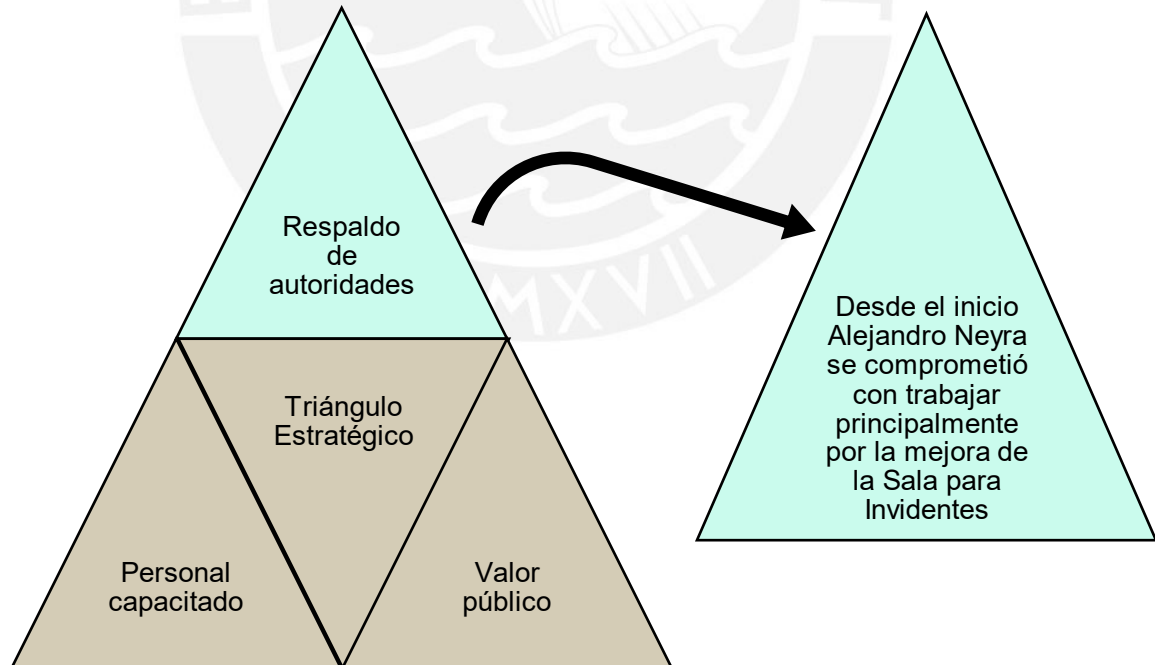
Respaldo de autoridades

Triángulo Estratégico

Personal capacitado

Valor público

Desde el inicio Alejandro Neyra se comprometió con trabajar principalmente por la mejora de la Sala para Invidentes

MDCCCCXVII